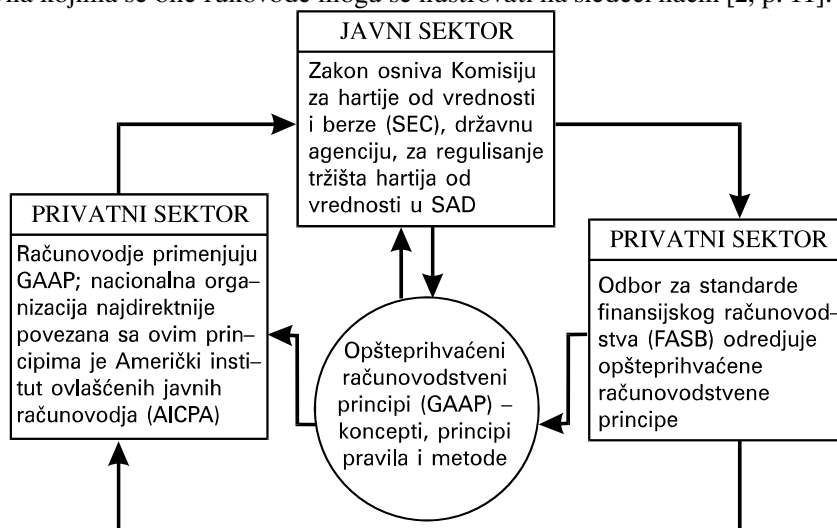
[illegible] na kojima se one računovođe mogu se ilustrovati na sledeći način [2, p. 11].

JAVNI SEKTOR

Zakon osniva Komisiju za hartije od vrednosti i berze (SEC), državnu agenciju, za regulisanje tržišta hartija od vrednosti u SAD

PRIVATNI SEKTOR

Računovodje primenjuju GAAP; nacionalna organizacija najdirektnije povezana sa ovim principima je Američki institut ovlašćenih javnih računovodja (AICPA)

PRIVATNI SEKTOR

Odbor za standarde finansijskog računovodstva (FASB) odredjuje opšteprihvaćene računovodstvene principe

Opšteprihvaćeni računovodstveni principi (GAAP) – koncepti, principi pravila i metode